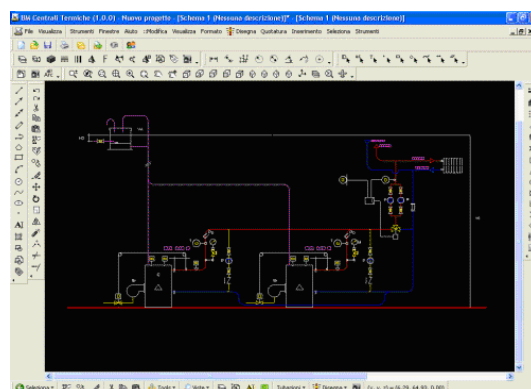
BM Centrali Termiche (1.0.0) - Nuovo progetto - [Schema 1 (Nessuna descrizione)]* - [Schema 1 (Nessuna descrizione)]

File Visualizza Strumenti Finestre Aiuto Modifica Visualizza Formato Disegna Quotatura Inserimento Seleziona Strumenti

Seleziona Zoom Vista Tubazioni Disegna